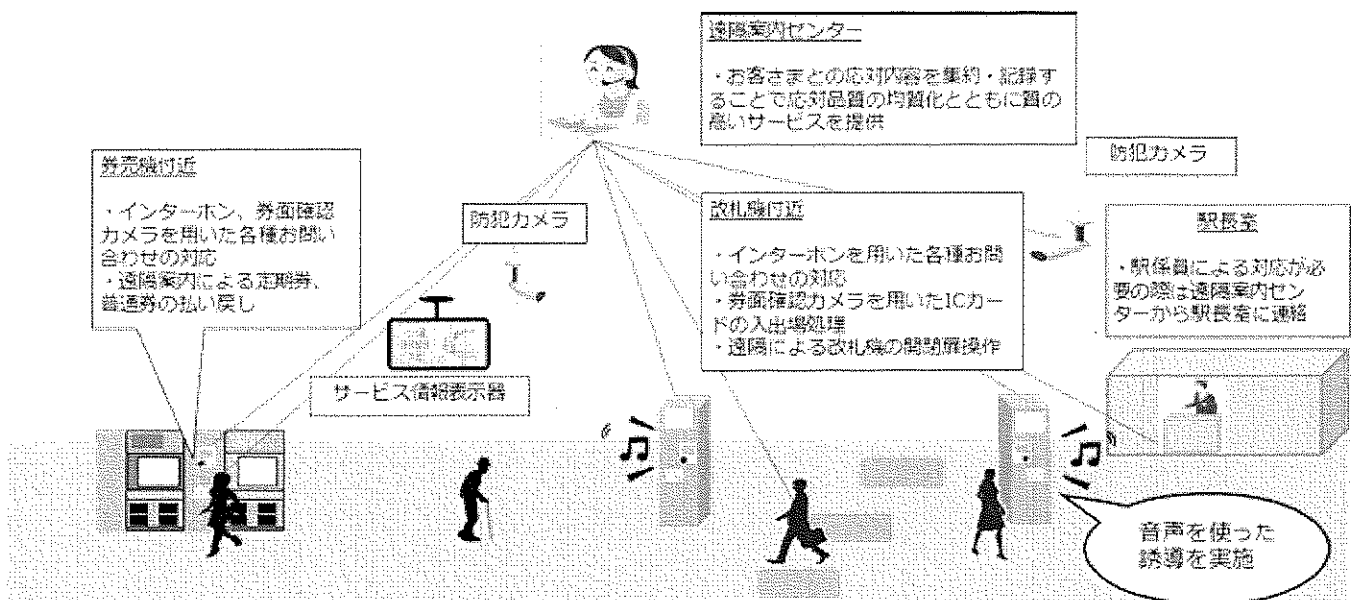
遠隔案内センター

・お客さまとの応対内容を集約・記録することで応対品質の均質化とともに質の高いサービスを提供

防犯カメラ

券売機付近

・インターホン、券面確認カメラを用いた各種お問い合わせの対応
・遠隔案内による定期券、普通券の払い戻し

防犯カメラ

改札機付近

・インターホンを用いた各種お問い合わせの対応
・券面確認カメラを用いたICカードの入出場処理
・遠隔による改札機の開閉扉操作

駅長室

・駅係員による対応が必要の際は遠隔案内センターから駅長室に連絡

サービス情報表示器

音声を使った誘導を実施